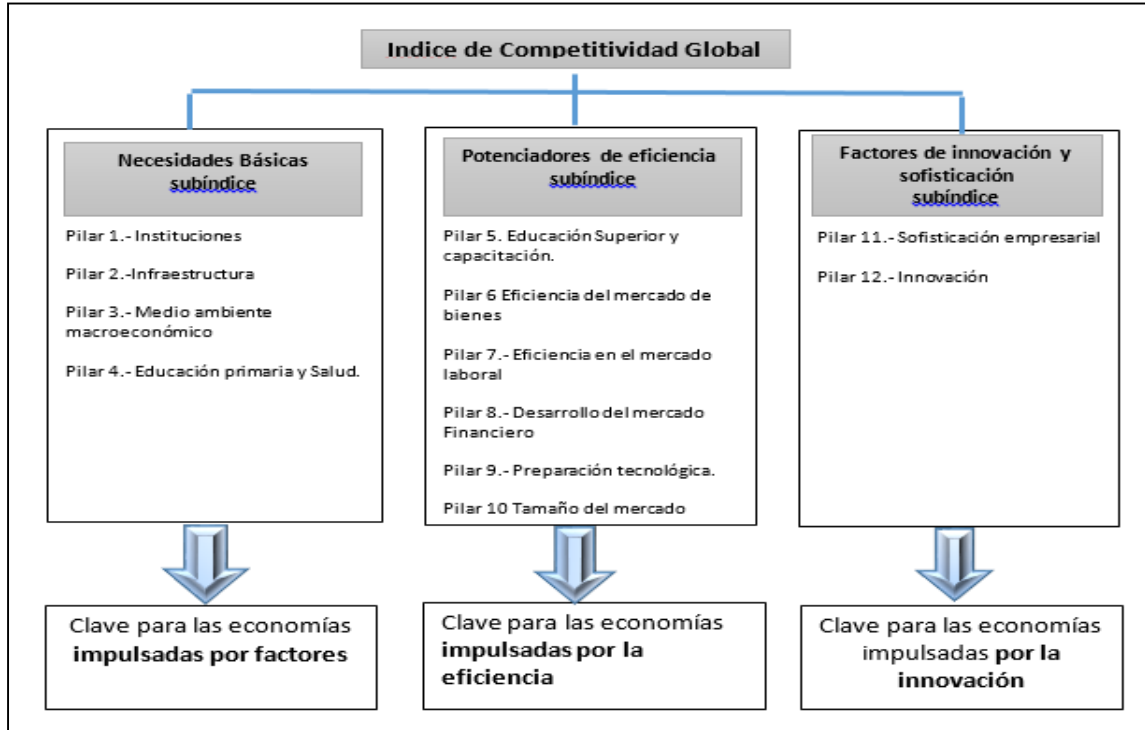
Indice de Competitividad Global

Necesidades Básicas subíndice

Pilar 1.- Instituciones

Pilar 2.-Infraestructura

Pilar 3.- Medio ambiente macroeconómico

Pilar 4.- Educación primaria y Salud.

Potenciadores de eficiencia subíndice

Pilar 5. Educación Superior y capacitación.

Pilar 6 Eficiencia del mercado de bienes

Pilar 7.- Eficiencia en el mercado laboral

Pilar 8.- Desarrollo del mercado Financiero

Pilar 9.- Preparación tecnológica.

Pilar 10 Tamaño del mercado

Factores de innovación y sofisticación subíndice

Pilar 11.- Sofisticación empresarial

Pilar 12.- Innovación

Clave para las economías **impulsadas por factores**

Clave para las economías **impulsadas por la eficiencia**

Clave para las economías impulsadas **por la innovación**